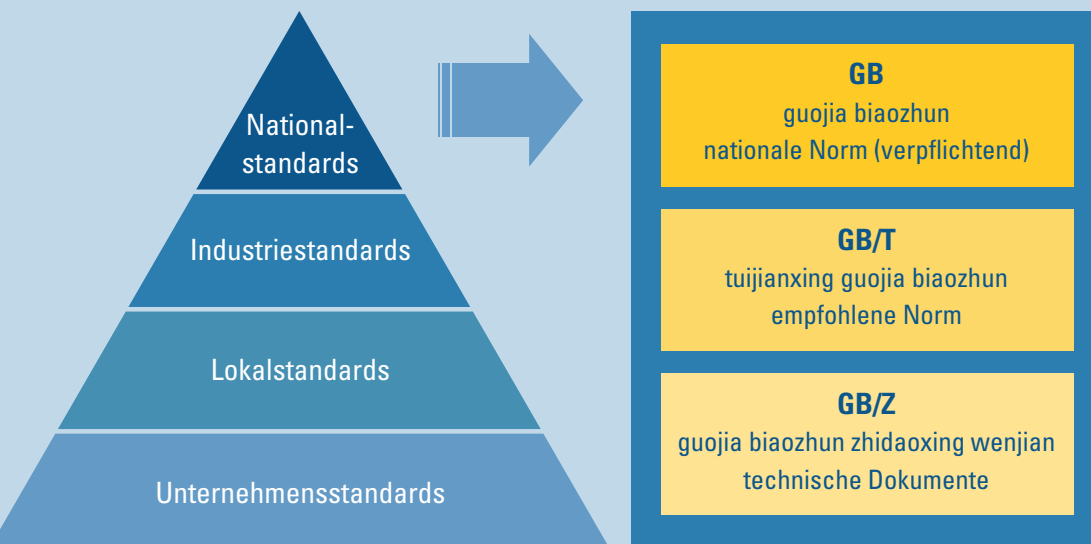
Nationalstandards

Industriestandards

Lokalstandards

Unternehmensstandards

GB
guojia biaozhun
nationale Norm (verpflichtend)

GB/T
tuijianxing guojia biaozhun
empfohlene Norm

GB/Z
guojia biaozhun zhidaoxing wenjian
technische Dokumente